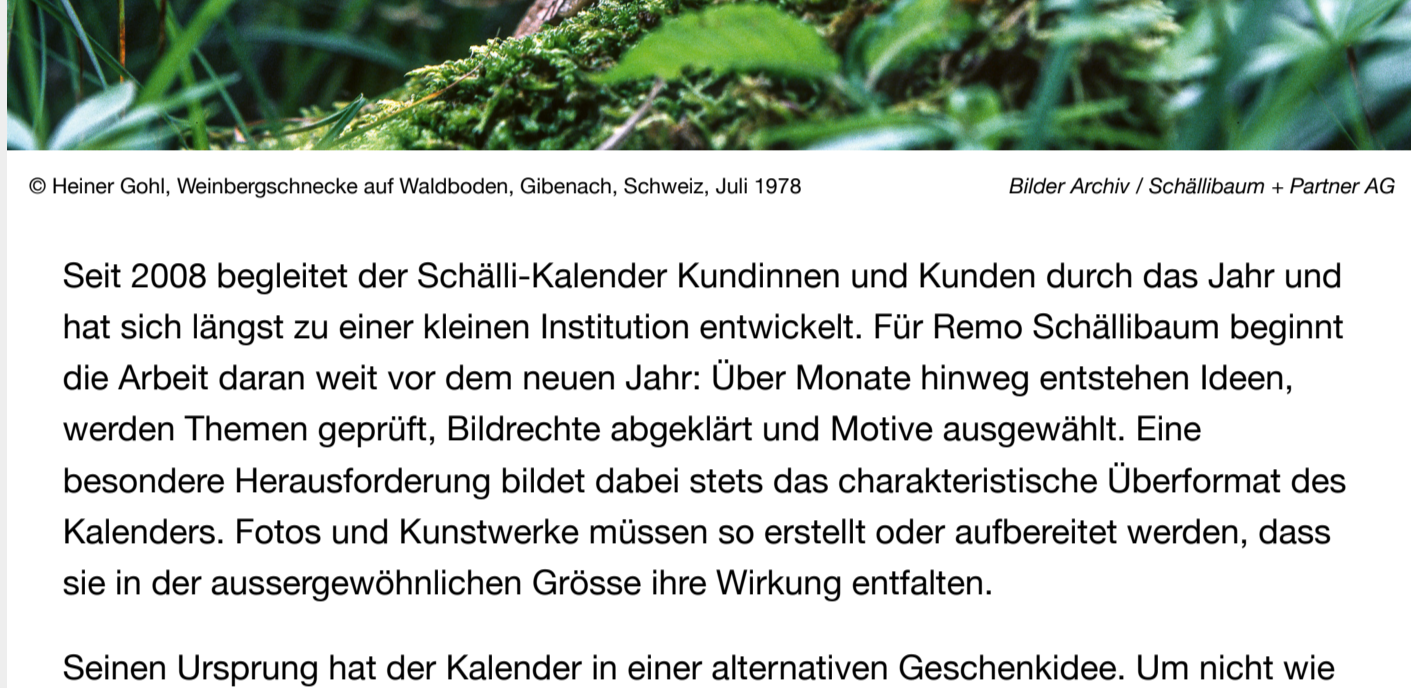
© Heiner Gohl, Weinbergschnecke auf Waldboden, Gibenach, Schweiz, Juli 1978

Bilder Archiv / Schällibaum + Partner AG

Seit 2008 begleitet der Schälli-Kalender Kundinnen und Kunden durch das Jahr und hat sich längst zu einer kleinen Institution entwickelt. Für Remo Schällibaum beginnt die Arbeit daran weit vor dem neuen Jahr: Über Monate hinweg entstehen Ideen, werden Themen geprüft, Bildrechte abgeklärt und Motive ausgewählt. Eine besondere Herausforderung bildet dabei stets das charakteristische Überformat des Kalenders. Fotos und Kunstwerke müssen so erstellt oder aufbereitet werden, dass sie in der aussergewöhnlichen Grösse ihre Wirkung entfalten.

Seinen Ursprung hat der Kalender in einer alternativen Geschenkidee. Um nicht wie